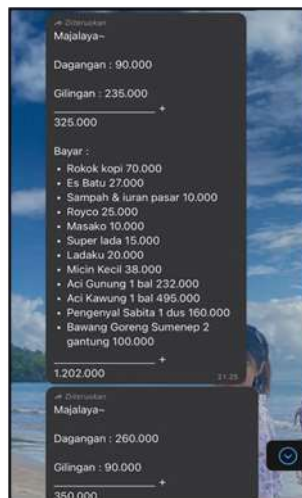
Diteruskan
Majalaya~

Dagangan : 90.000

Gilingan : 235.000
_______________ +
325.000

Bayar :
• Rokok kopi 70.000
• Es Batu 27.000
• Sampah & iuran pasar 10.000
• Royco 25.000
• Masako 10.000
• Super lada 15.000
• Ladaku 20.000
• Micin Kecil 38.000
• Aci Gunung 1 bal 232.000
• Aci Kawung 1 bal 495.000
• Pengenyal Sabita 1 dus 160.000
• Bawang Goreng Sumenep 2 gantung 100.000
_______________ +
1.202.000
21.25

Diteruskan
Majalaya~

Dagangan : 260.000

Gilingan : 90.000
_______________ +
350.000